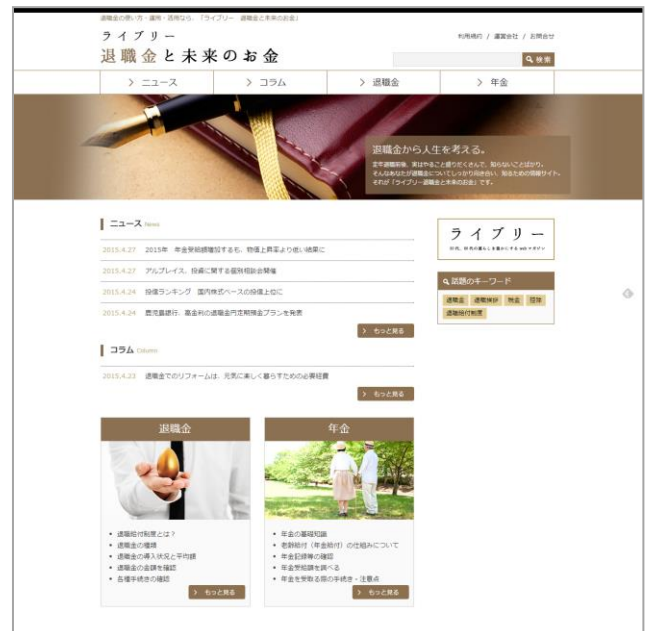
退職金の使い方・運用・活用なら、「ライブリー　退職金と未来のお金」

ライブリー
退職金と未来のお金

利用規約 / 運営会社 / お問合せ

検索

> ニュース　> コラム　> 退職金　> 年金

退職金から人生を考える。
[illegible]
それが「ライブリー退職金と未来のお金」です。

ニュース News

2015.4.27　2015年　年金受給額増加するも、物価上昇率より低い結果に
2015.4.27　アルプレイス、投資に関する個別相談会開催
2015.4.24　投信ランキング　国内株式ベースの投信上位に
2015.4.24　鹿児島銀行、高金利の退職金向け定期預金プランを発表

> もっと見る

コラム Column

2015.4.23　退職金でのリフォームは、元気に楽しく暮らすための必要経費

> もっと見る

ライブリー
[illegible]

話題のキーワード
退職金　退職残酬　税金　控除　退職給付制度

退職金
・退職給付制度とは？
・退職金の種類
・退職金の導入状況と平均額
・退職金の金額を確認
・各種手続きの確認
> もっと見る

年金
・年金の基礎知識
・老齢給付（年金給付）の仕組みについて
・年金記録等の確認
・年金受給額を調べる
・年金を受取る際の手続き・注意点
> もっと見る